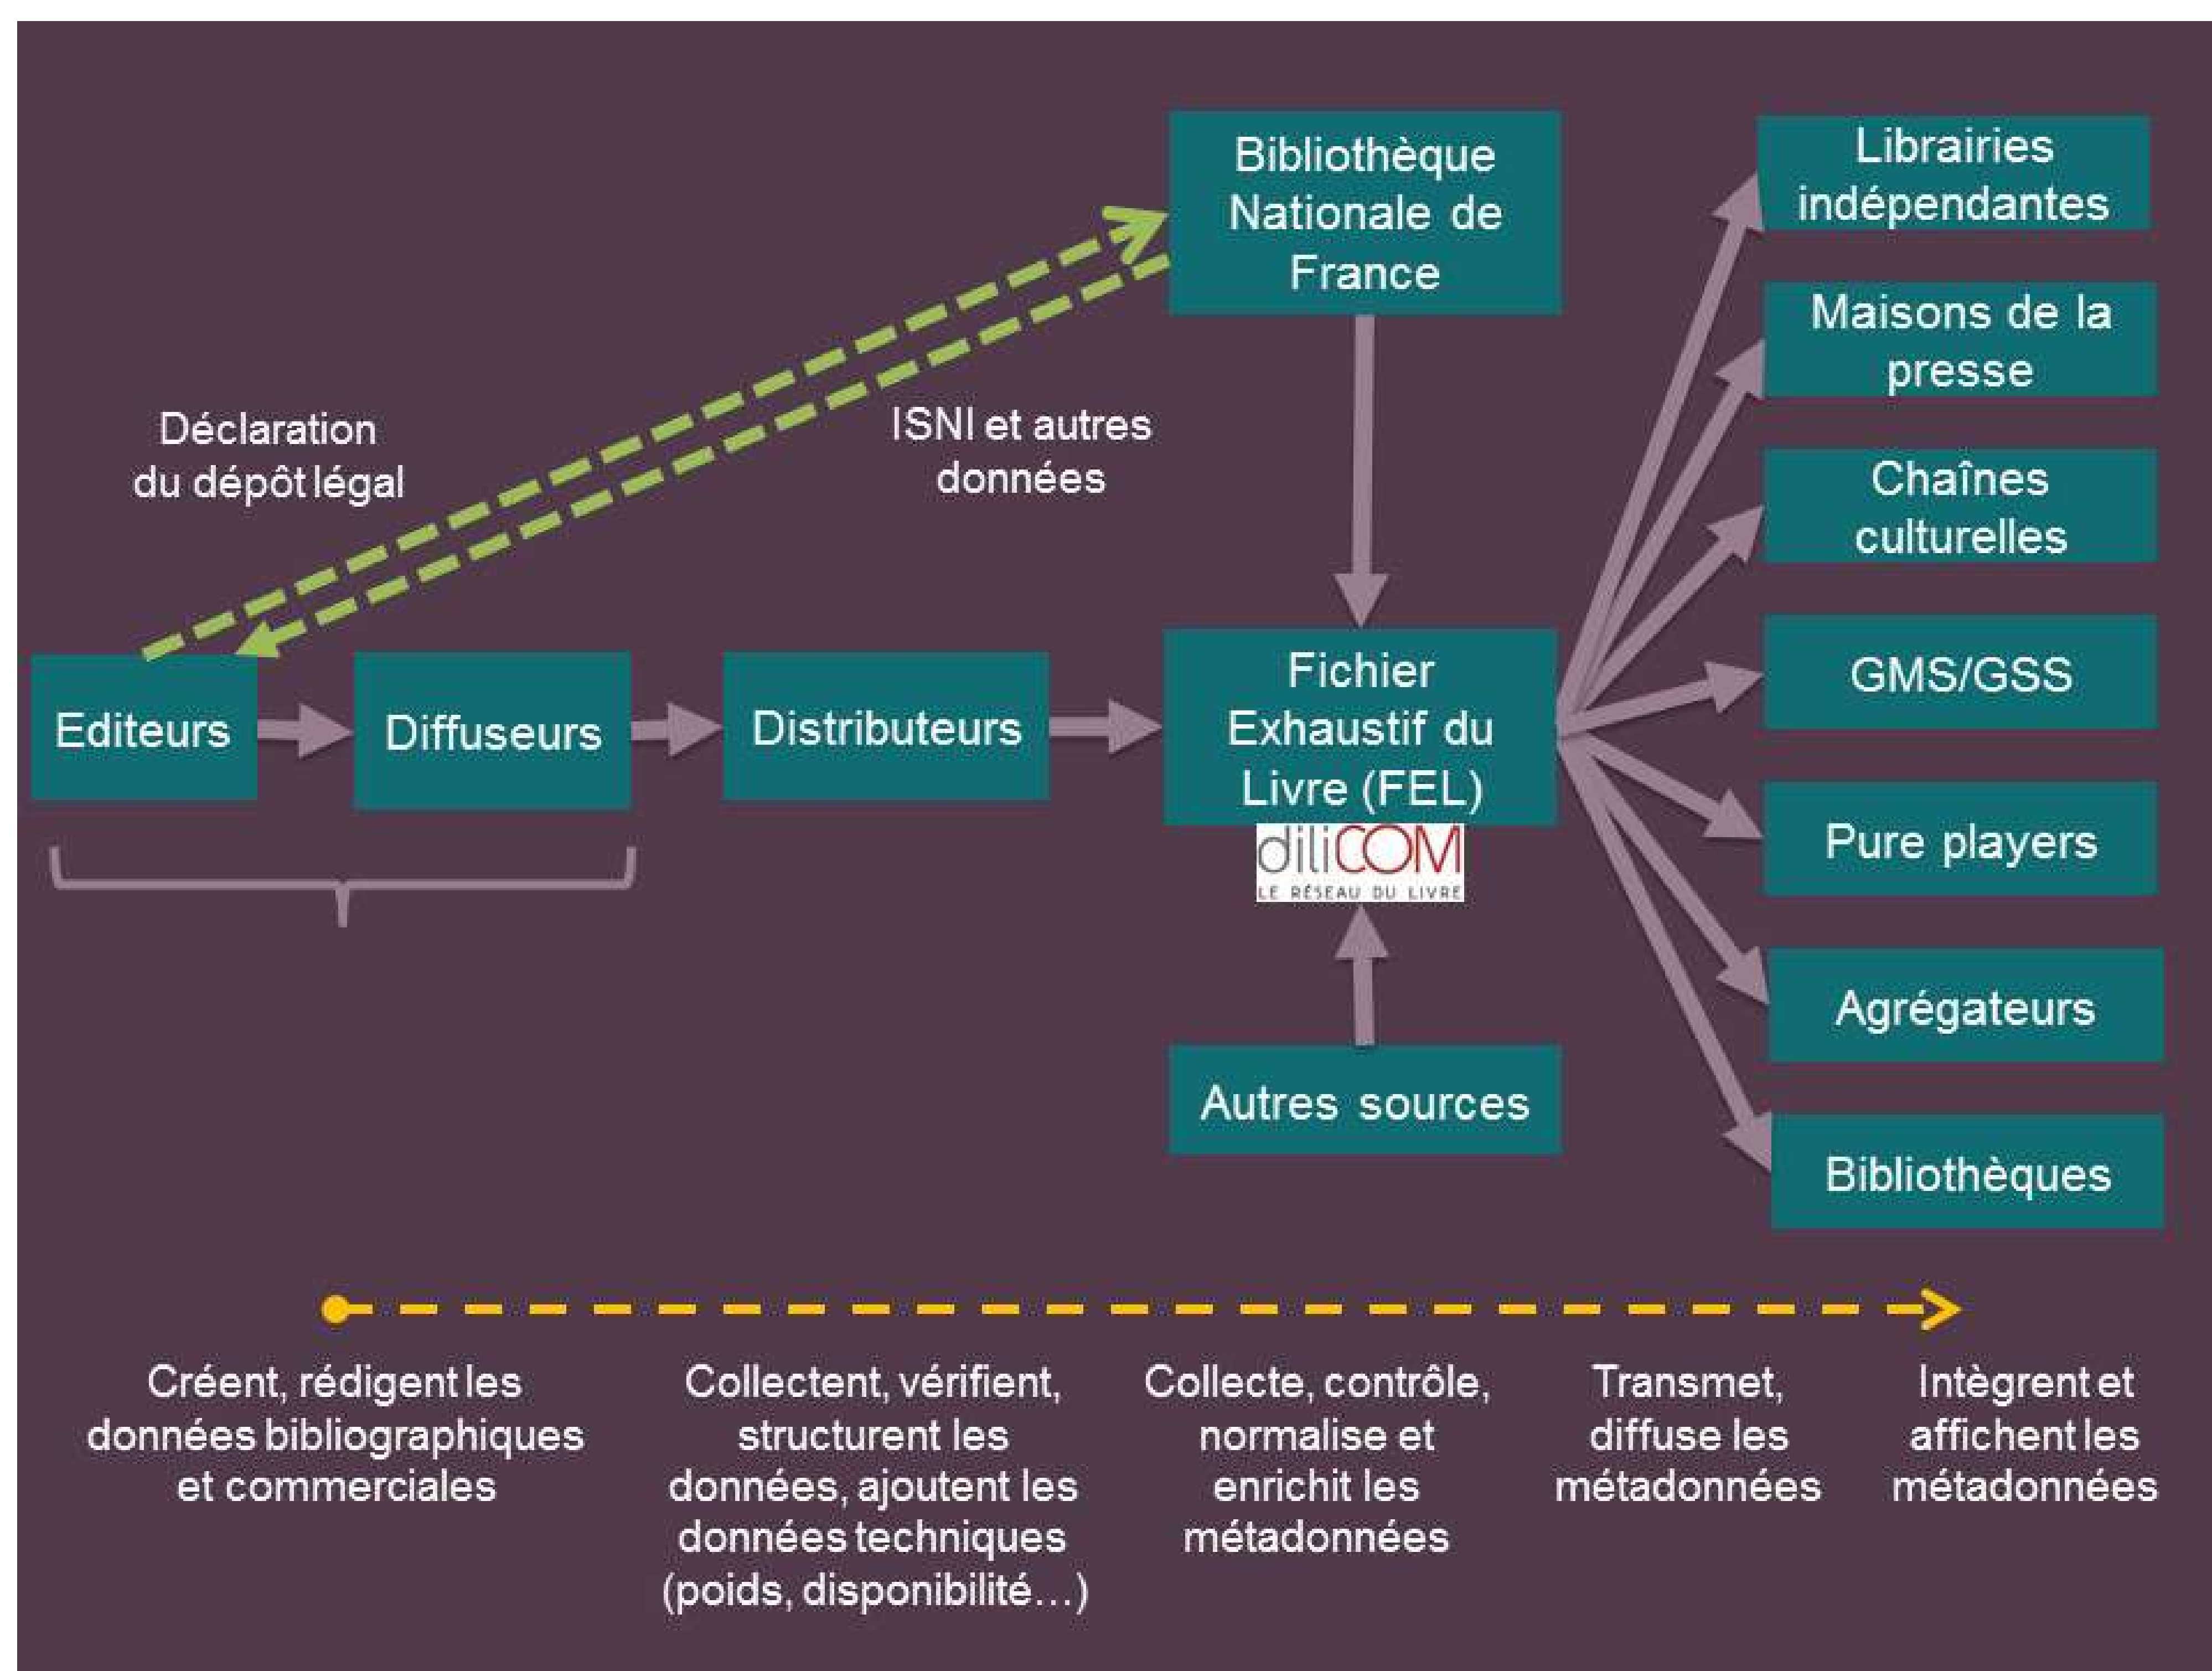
Bibliothèque Nationale de France

Librairies indépendantes

Maisons de la presse

Chaînes culturelles

GMS/GSS

Pure players

Agrégateurs

Bibliothèques

Déclaration du dépôt légal

ISNI et autres données

Editeurs

Diffuseurs

Distributeurs

Fichier Exhaustif du Livre (FEL)

diliCOM
LE RÉSEAU DU LIVRE

Autres sources

Créent, rédigent les données bibliographiques et commerciales

Collectent, vérifient, structurent les données, ajoutent les données techniques (poids, disponibilité…)

Collecte, contrôle, normalise et enrichit les métadonnées

Transmet, diffuse les métadonnées

Intègrent et affichent les métadonnées